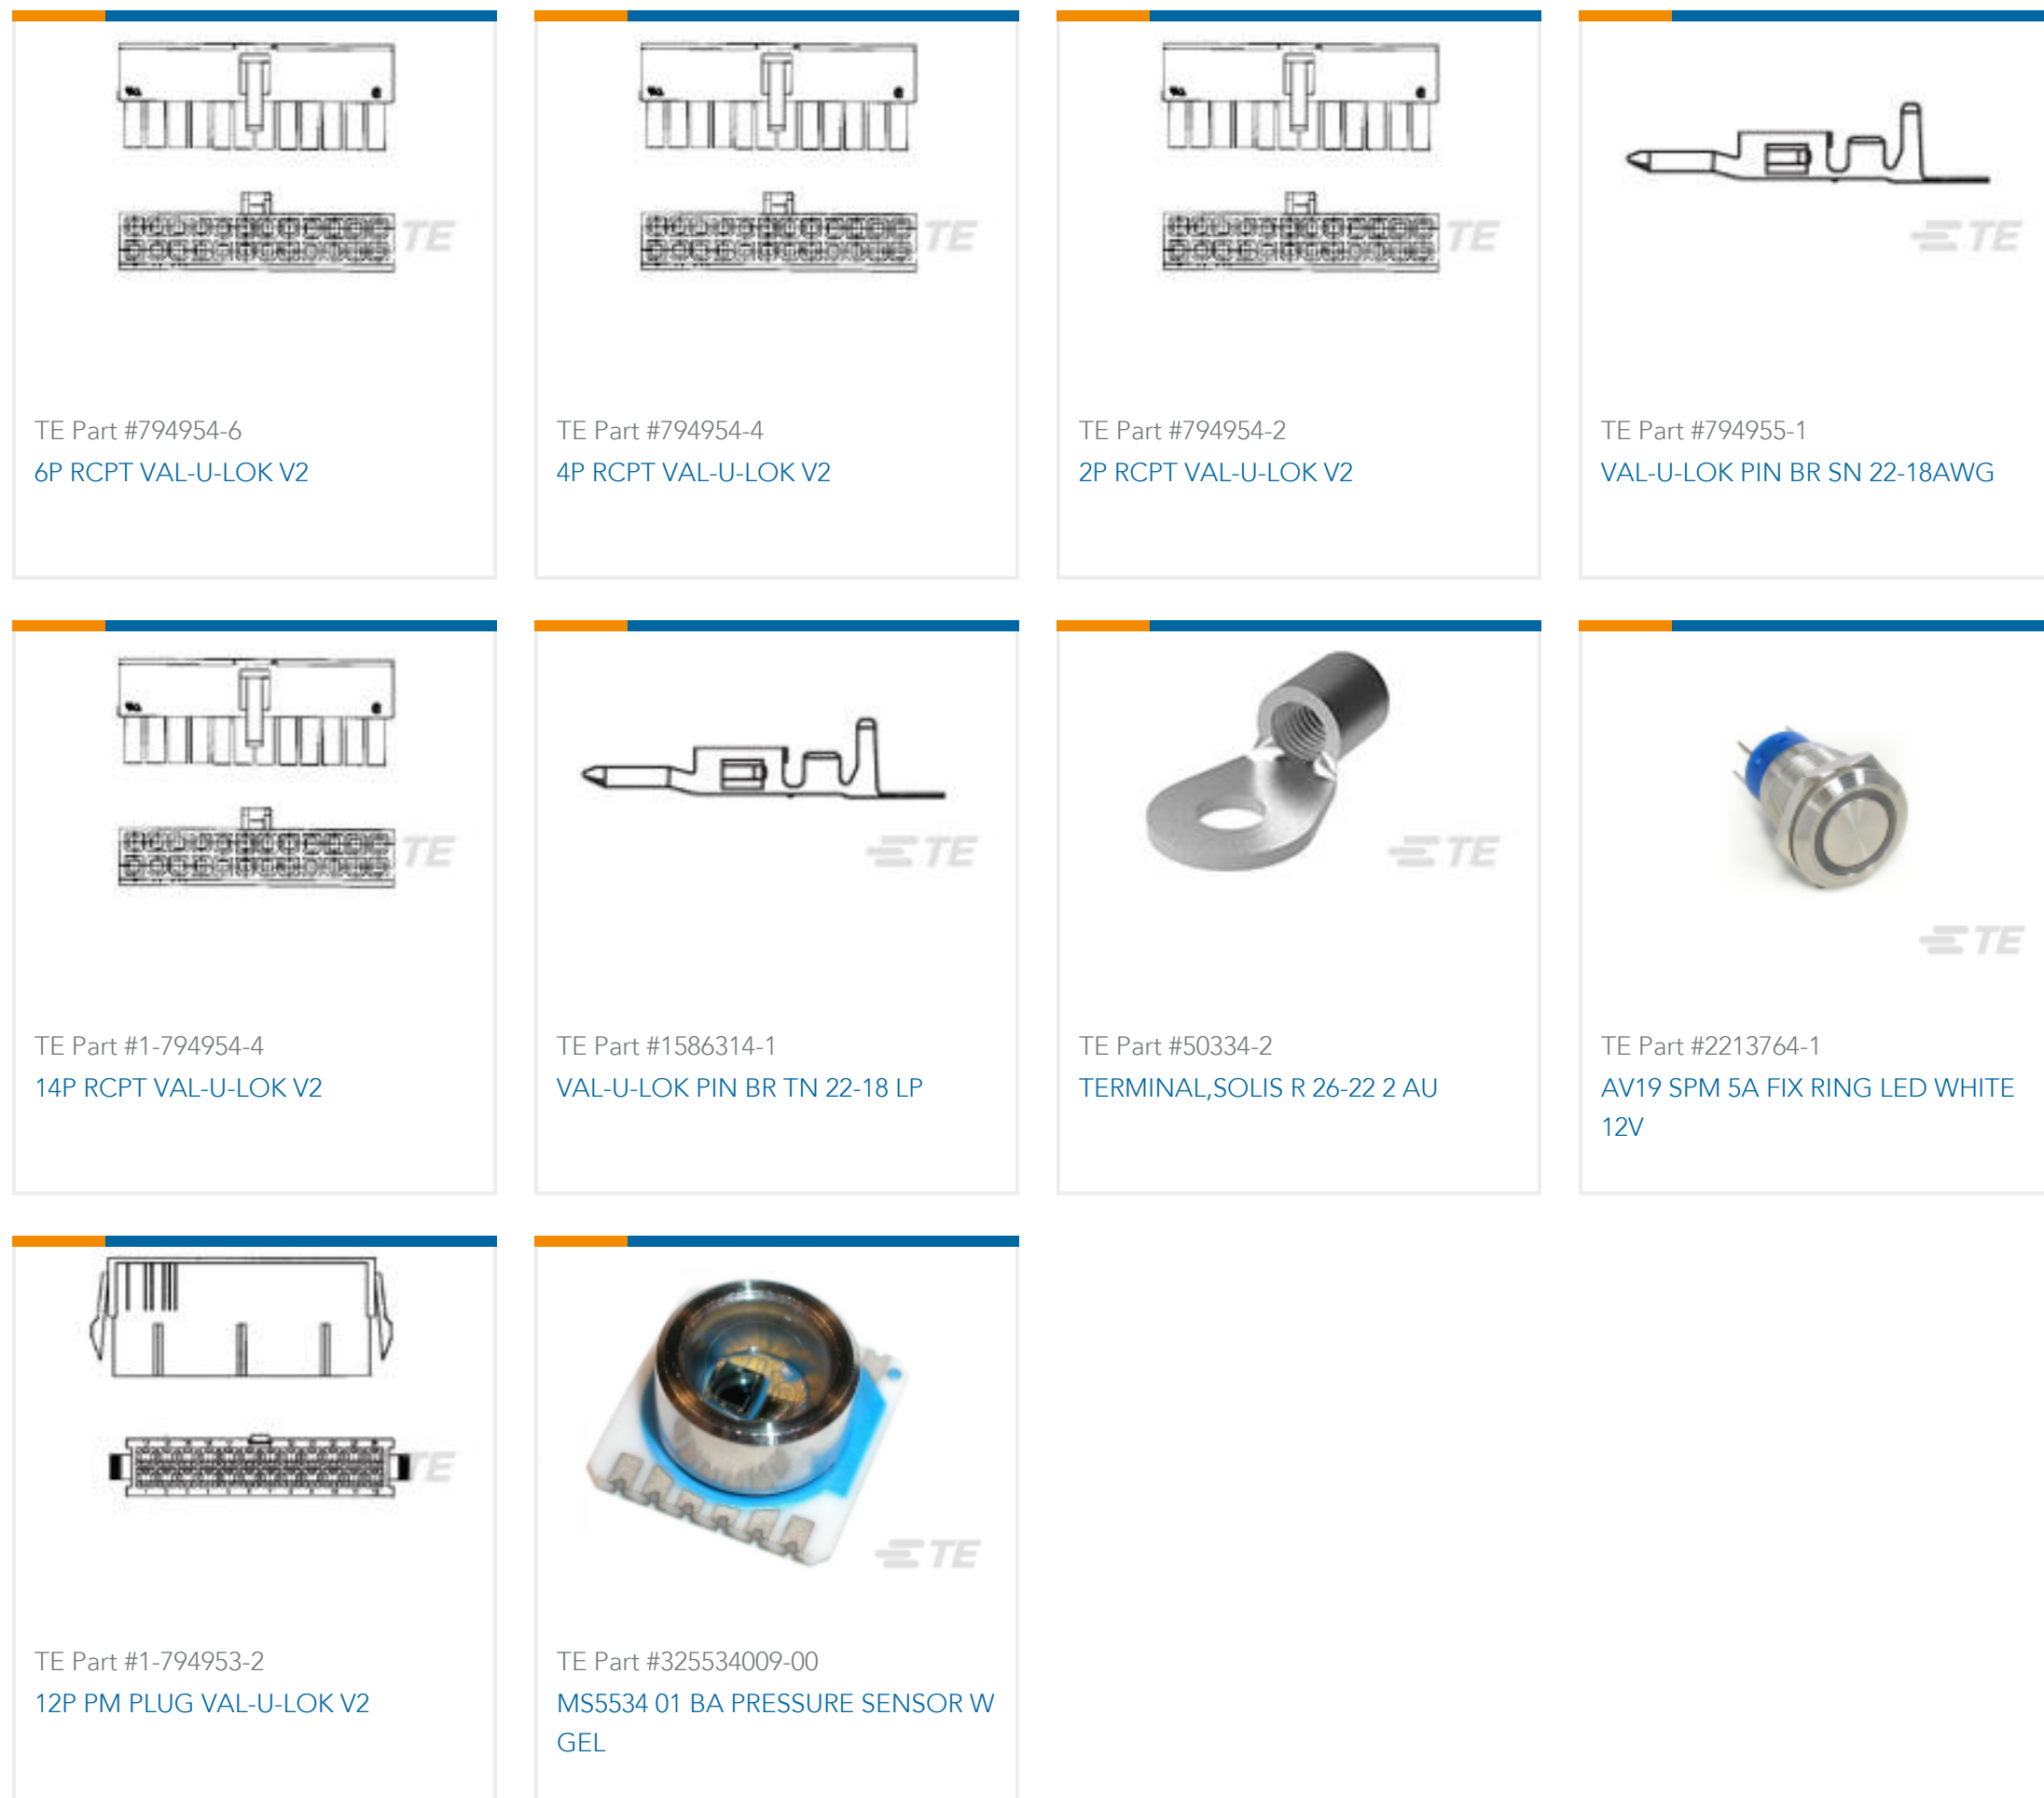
TE

TE Part #794954-6
6P RCPT VAL-U-LOK V2

TE

TE Part #794954-4
4P RCPT VAL-U-LOK V2

TE

TE Part #794954-2
2P RCPT VAL-U-LOK V2

TE

TE Part #794955-1
VAL-U-LOK PIN BR SN 22-18AWG

TE

TE Part #1-794954-4
14P RCPT VAL-U-LOK V2

TE

TE Part #1586314-1
VAL-U-LOK PIN BR TN 22-18 LP

TE

TE Part #50334-2
TERMINAL,SOLIS R 26-22 2 AU

TE

TE Part #2213764-1
AV19 SPM 5A FIX RING LED WHITE 12V

TE

TE Part #1-794953-2
12P PM PLUG VAL-U-LOK V2

TE

TE Part #325534009-00
MS5534 01 BA PRESSURE SENSOR W GEL